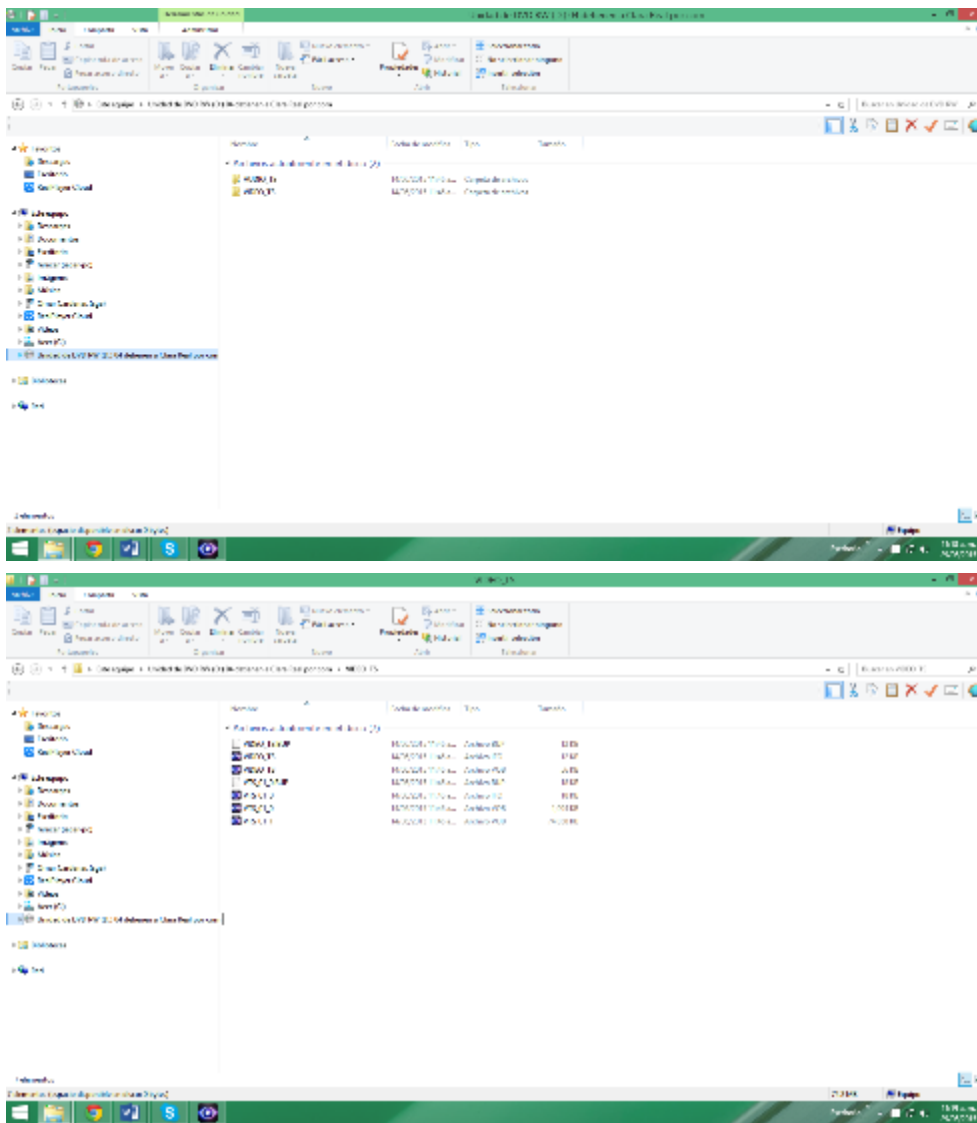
Propiedades

Nombre
Fecha de modificación
Tipo
Tamaño

Archivos actualmente en el disco (2)

AUDIO_TS
Carpeta de archivos
VIDEO_TS
Carpeta de archivos

Favoritos
Descargas
Escritorio
Creative Cloud Files

Este equipo
Descargas
Documentos
Escritorio
Imágenes
Música
Vídeos

Bibliotecas

Red

2 elementos

Equipo

VIDEO_TS

Propiedades

Nombre
Fecha de modificación
Tipo
Tamaño

Archivos actualmente en el disco (7)

VIDEO_TS.BUP
VIDEO_TS
VIDEO_TS
VTS_01_0.BUP
VTS_01_0
VTS_01_1
VTS_01_2

Favoritos
Descargas
Escritorio
Creative Cloud Files

Este equipo
Descargas
Documentos
Escritorio
Imágenes
Música
Vídeos

Bibliotecas

Red

7 elementos

Equipo